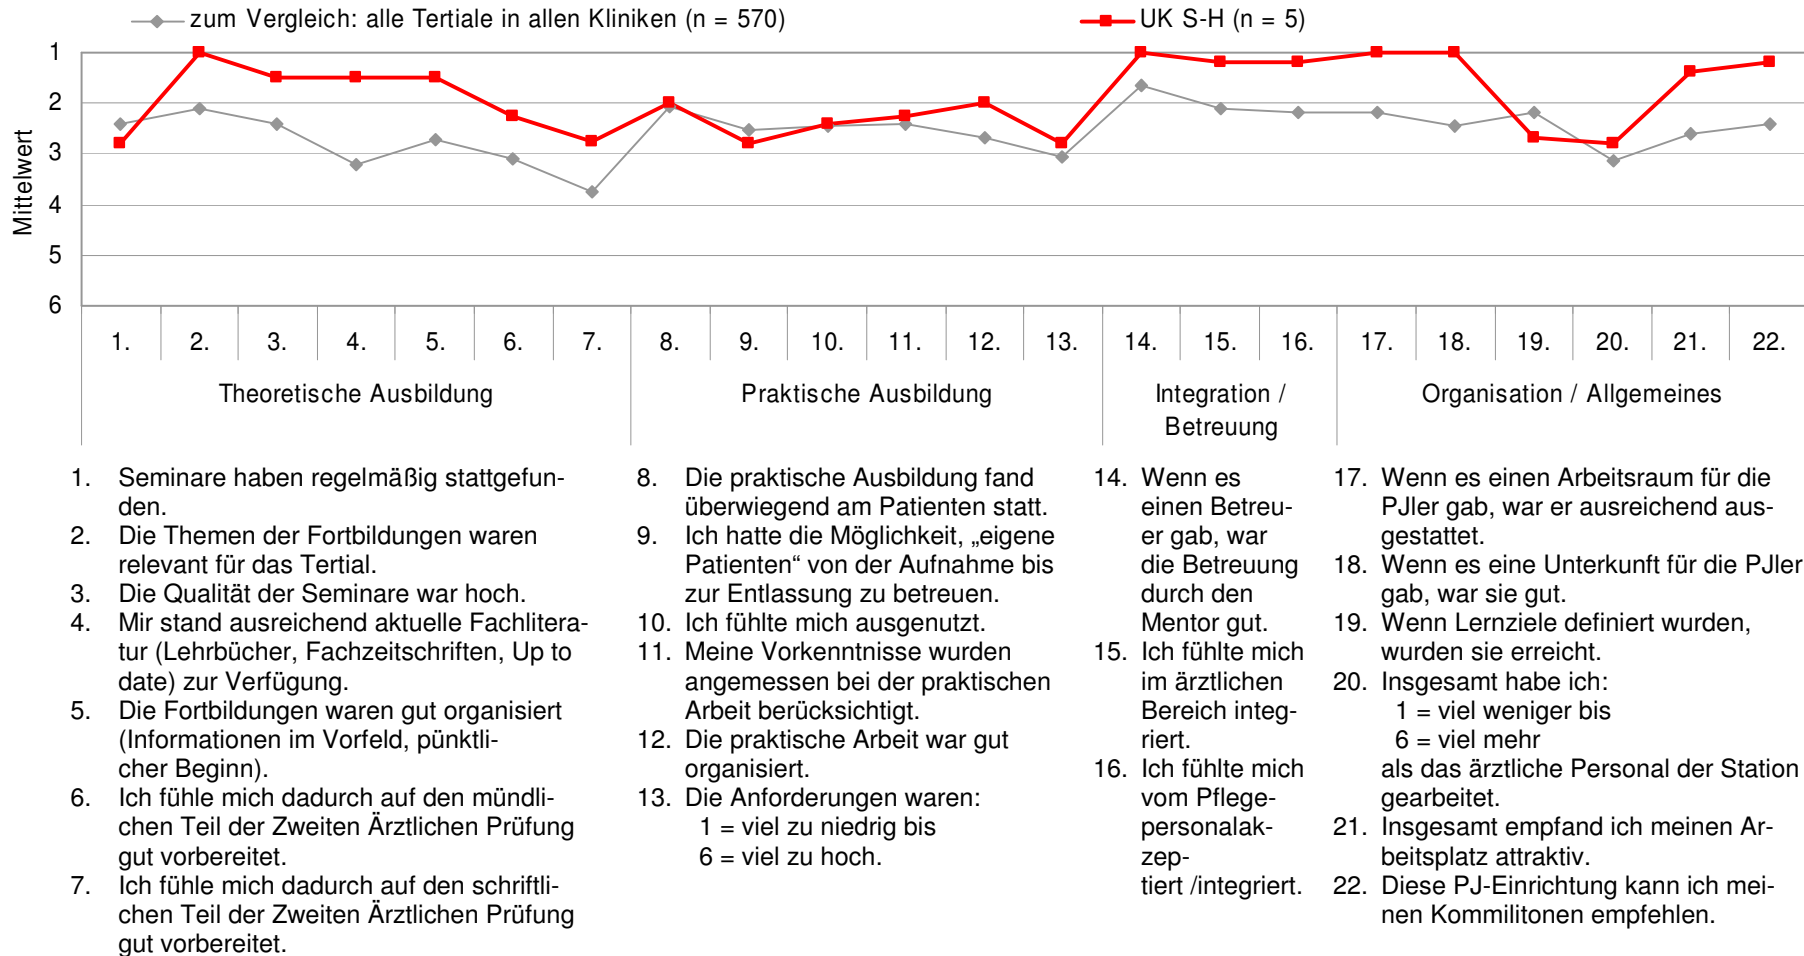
zum Vergleich: alle Tertiale in allen Kliniken (n = 570)
UK S-H (n = 5)

Mittelwert

1
2
3
4
5
6

| 1. | 2. | 3. | 4. | 5. | 6. | 7. | 8. | 9. | 10. | 11. | 12. | 13. | 14. | 15. | 16. | 17. | 18. | 19. | 20. | 21. | 22. |
|---|---|---|---|---|---|---|---|---|---|---|---|---|---|---|---|---|---|---|---|---|---|

Theoretische Ausbildung
Praktische Ausbildung
Integration / Betreuung
Organisation / Allgemeines

1. Seminare haben regelmäßig stattgefunden.
2. Die Themen der Fortbildungen waren relevant für das Tertial.
3. Die Qualität der Seminare war hoch.
4. Mir stand ausreichend aktuelle Fachliteratur (Lehrbücher, Fachzeitschriften, Up to date) zur Verfügung.
5. Die Fortbildungen waren gut organisiert (Informationen im Vorfeld, pünktlicher Beginn).
6. Ich fühle mich dadurch auf den mündlichen Teil der Zweiten Ärztlichen Prüfung gut vorbereitet.
7. Ich fühle mich dadurch auf den schriftlichen Teil der Zweiten Ärztlichen Prüfung gut vorbereitet.

8. Die praktische Ausbildung fand überwiegend am Patienten statt.
9. Ich hatte die Möglichkeit, „eigene Patienten“ von der Aufnahme bis zur Entlassung zu betreuen.
10. Ich fühlte mich ausgenutzt.
11. Meine Vorkenntnisse wurden angemessen bei der praktischen Arbeit berücksichtigt.
12. Die praktische Arbeit war gut organisiert.
13. Die Anforderungen waren:
1 = viel zu niedrig bis
6 = viel zu hoch.

14. Wenn es einen Betreuer gab, war die Betreuung durch den Mentor gut.
15. Ich fühlte mich im ärztlichen Bereich integriert.
16. Ich fühlte mich vom Pflegepersonalakzeptiert /integriert.

17. Wenn es einen Arbeitsraum für die PJler gab, war er ausreichend ausgestattet.
18. Wenn es eine Unterkunft für die PJler gab, war sie gut.
19. Wenn Lernziele definiert wurden, wurden sie erreicht.
20. Insgesamt habe ich:
1 = viel weniger bis
6 = viel mehr
als das ärztliche Personal der Station gearbeitet.
21. Insgesamt empfand ich meinen Arbeitsplatz attraktiv.
22. Diese PJ-Einrichtung kann ich meinen Kommilitonen empfehlen.